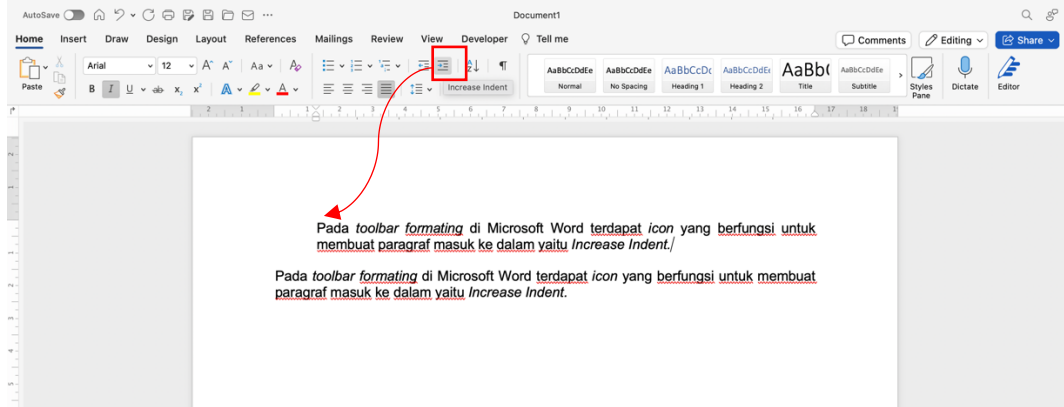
AutoSave ··· Document1

Home Insert Draw Design Layout References Mailings Review View Developer Tell me

Comments Editing Share

Paste Arial 12 A A Aa

AaBbCcDdEe Normal
AaBbCcDdEe No Spacing
AaBbCcDc Heading 1
AaBbCcDdEe Heading 2
AaBb( Title
AaBbCcDdEe Subtitle
Styles Pane
Dictate
Editor

Increase Indent

Pada *toolbar formating* di Microsoft Word terdapat *icon* yang berfungsi untuk membuat paragraf masuk ke dalam yaitu *Increase Indent.*

Pada *toolbar formating* di Microsoft Word terdapat *icon* yang berfungsi untuk membuat paragraf masuk ke dalam yaitu *Increase Indent.*